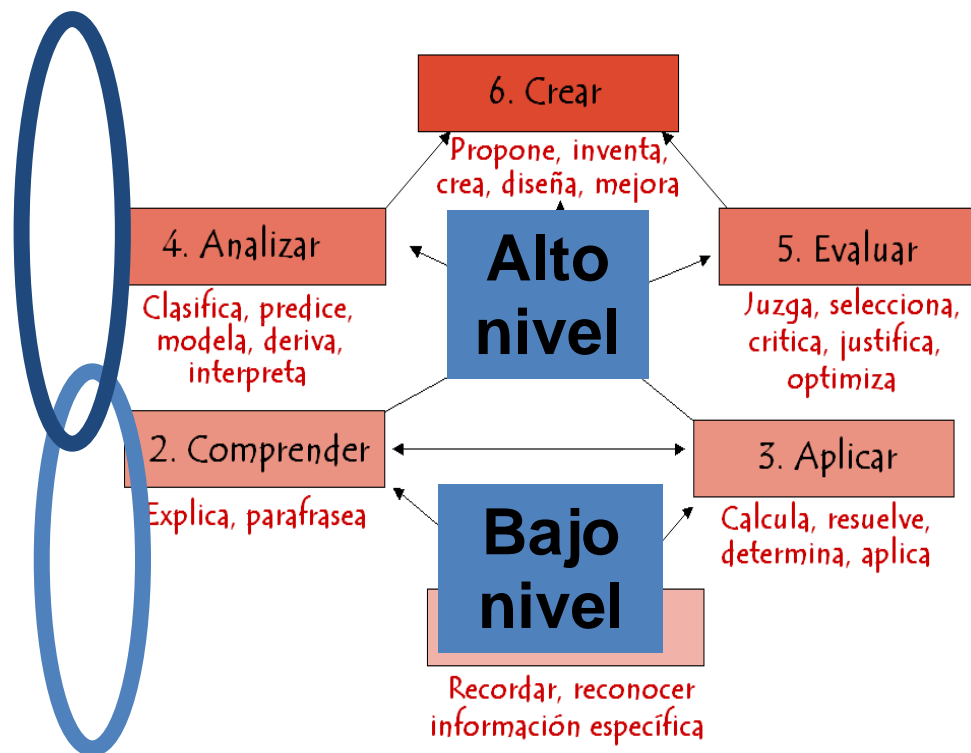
6. Crear

Propone, inventa, crea, diseña, mejora

4. Analizar

Clasifica, predice, modela, deriva, interpreta

Alto nivel

5. Evaluar

Juzga, selecciona, critica, justifica, optimiza

2. Comprender

Explica, parafrasea

3. Aplicar

Calcula, resuelve, determina, aplica

Bajo nivel

Recordar, reconocer información específica